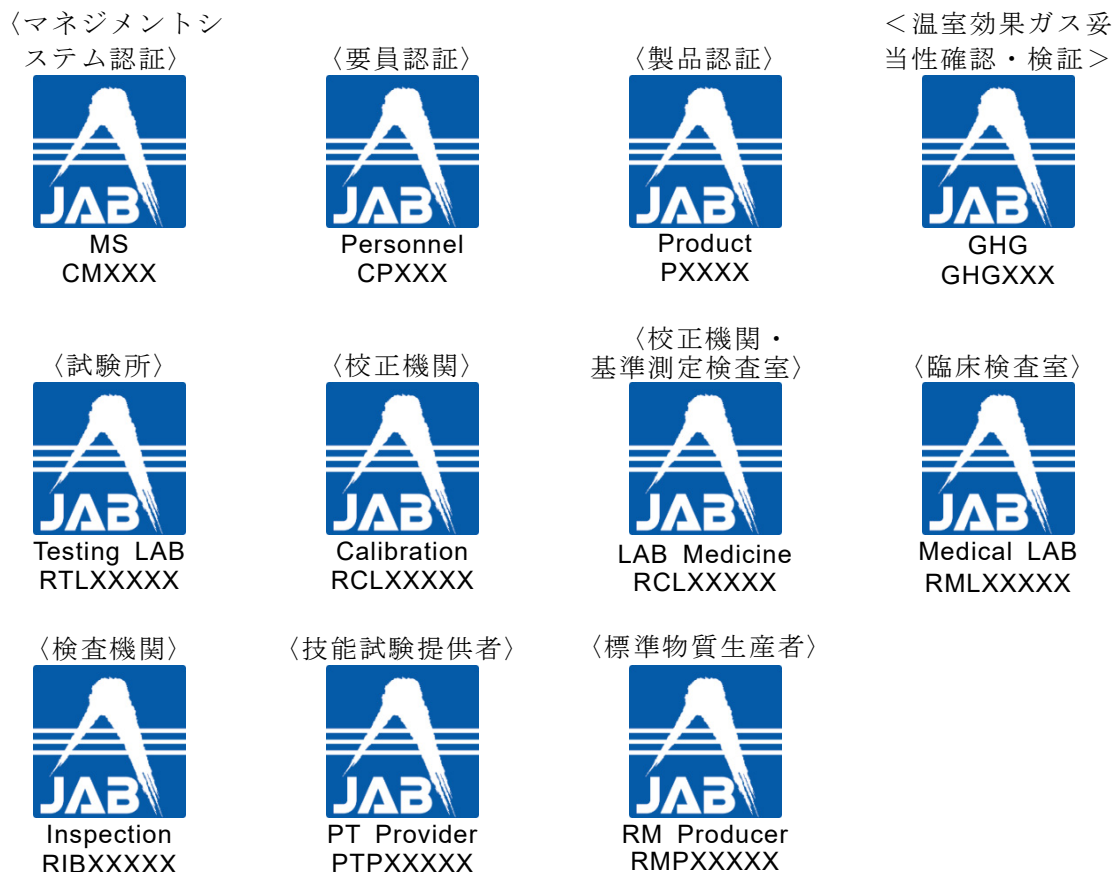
〈マネジメントシステム認証〉
JAB
MS
CMXXX

〈要員認証〉
JAB
Personnel
CPXXX

〈製品認証〉
JAB
Product
PXXXX

＜温室効果ガス妥当性確認・検証＞
JAB
GHG
GHGXXX

〈試験所〉
JAB
Testing LAB
RTLXXXXX

〈校正機関〉
JAB
Calibration
RCLXXXXX

〈校正機関・基準測定検査室〉
JAB
LAB Medicine
RCLXXXXX

〈臨床検査室〉
JAB
Medical LAB
RMLXXXXX

〈検査機関〉
JAB
Inspection
RIBXXXXX

〈技能試験提供者〉
JAB
PT Provider
PTPXXXXX

〈標準物質生産者〉
JAB
RM Producer
RMPXXXXX